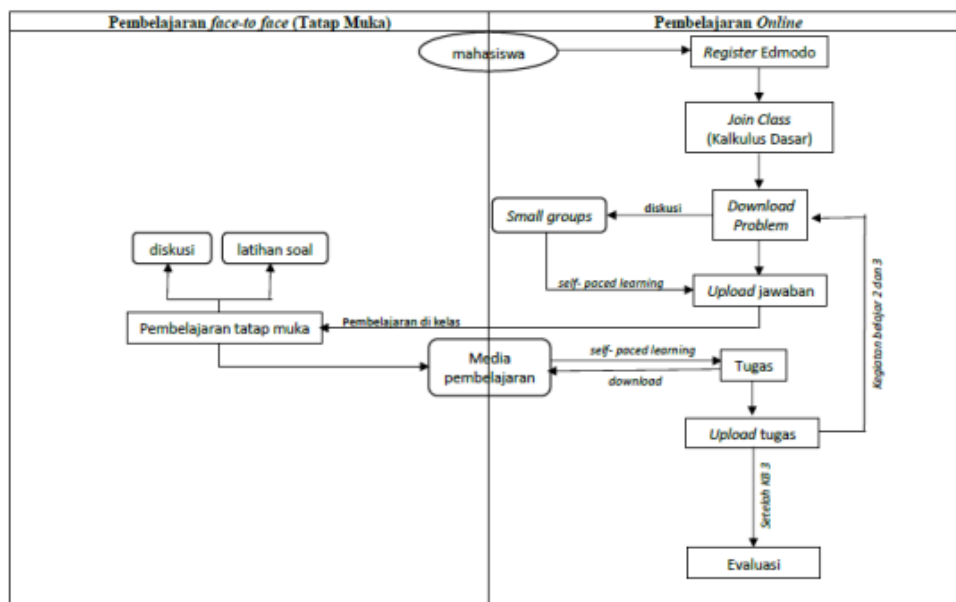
Pembelajaran *face-to face* (Tatap Muka)

Pembelajaran *Online*

mahasiswa

*Register* Edmodo

*Join Class* (Kalkulus Dasar)

*Download Problem*

diskusi

*Small groups*

*self- paced learning*

*Upload* jawaban

diskusi

latihan soal

Pembelajaran tatap muka

Pembelajaran di kelas

Media pembelajaran

*self- paced learning*

*download*

Tugas

*Upload* tugas

*Kegiatan belajar 2 dan 3*

*Setelah KB 3*

Evaluasi